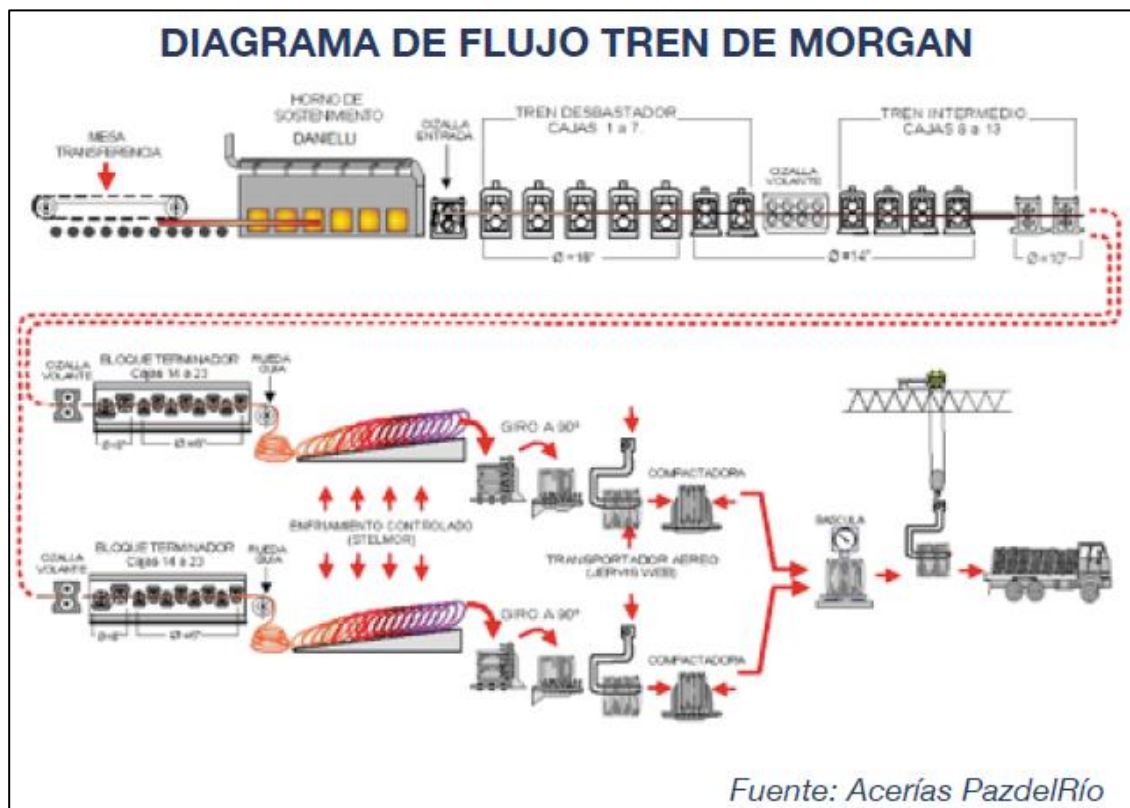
DIAGRAMA DE FLUJO TREN DE MORGAN

MESA TRANSFERENCIA

HORNO DE SOSTENIMIENTO DANIELI

CIZALLA ENTRADA

TREN DESBASTADOR CAJAS 1 a 7

CIZALLA VOLANTE

TREN INTERMEDIO CAJAS 8 a 13

Ø =18"

Ø =14"

Ø =10"

CIZALLA VOLANTE

BLOQUE TERMINADOR Cajas 14 a 23

RUEDA GUIA

Ø =8"

Ø =6"

GIRO A 90º

COMPACTADORA

ENFRIAMIENTO CONTROLADO (STELMOR)

TRANSPORTADOR AEREO (JERVIS WEBB)

BASCULA

CIZALLA VOLANTE

BLOQUE TERMINADOR Cajas 14 a 23

RUEDA GUIA

Ø =8"

Ø =6"

GIRO A 90º

COMPACTADORA

Fuente: Acerías PazdelRío